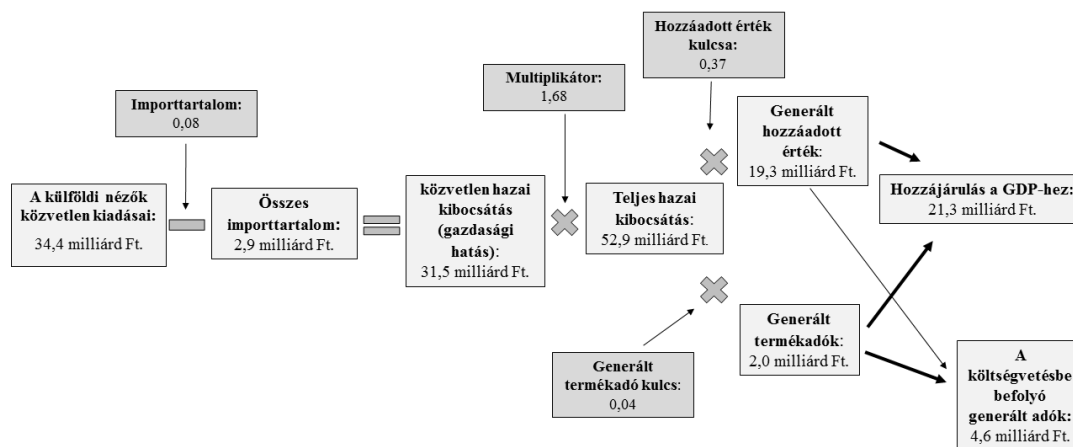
Hozzáadott érték kulcsa:
0,37

Multiplikátor:
1,68

Importtartalom:
0,08

Generált hozzáadott érték:
19,3 milliárd Ft.

Hozzájárulás a GDP-hez:
21,3 milliárd Ft.

A külföldi nézők közvetlen kiadásai:
34,4 milliárd Ft.

Összes importtartalom:
2,9 milliárd Ft.

közvetlen hazai kibocsátás (gazdasági hatás):
31,5 milliárd Ft.

Teljes hazai kibocsátás:
52,9 milliárd Ft.

Generált termékadók:
2,0 milliárd Ft.

Generált termékadó kulcs:
0,04

A költségvetésbe befolyó generált adók:
4,6 milliárd Ft.